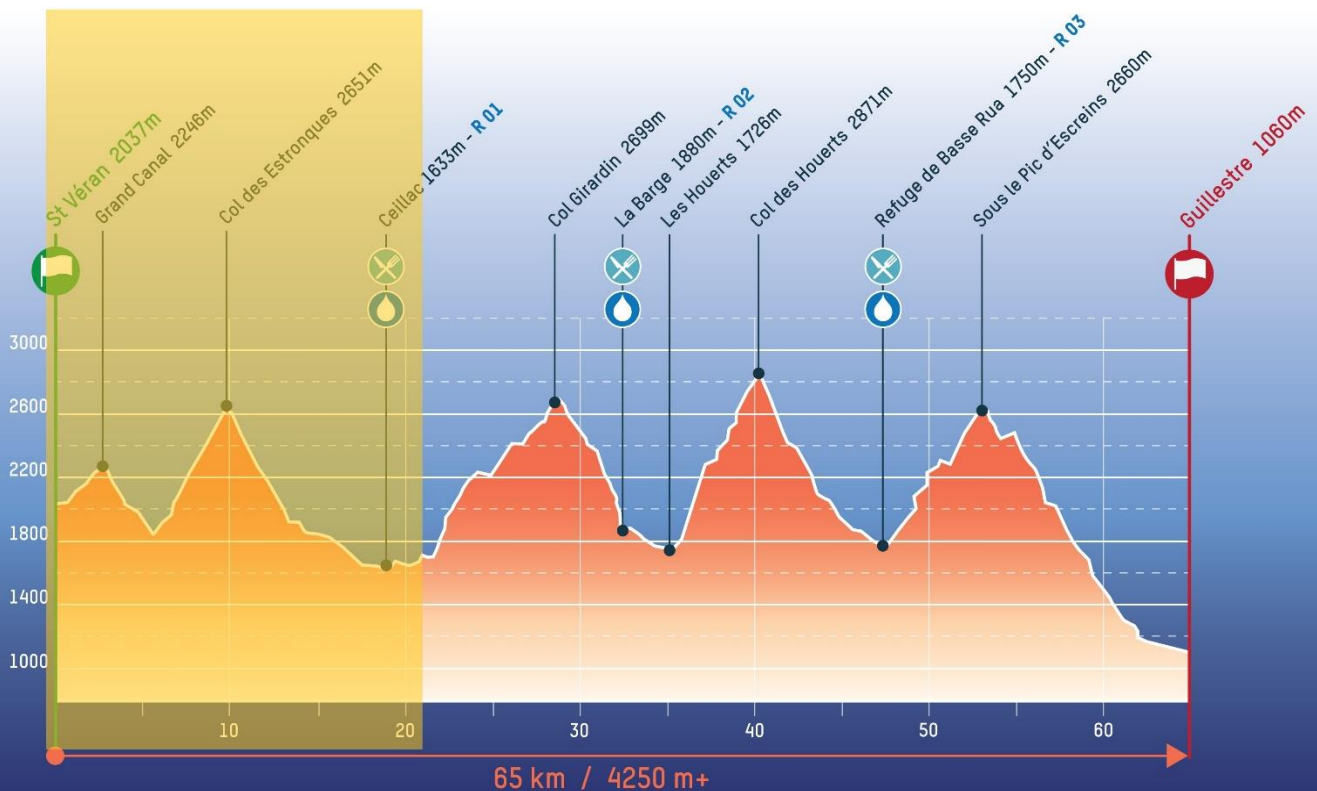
St Véran 2037m
Grand Canal 2246m
Col des Estronques 2651m
Ceillac 1633m - R 01
Col Girardin 2699m
La Barge 1880m - R 02
Les Houerts 1726m
Col des Houerts 2871m
Refuge de Basse Rua 1750m - R 03
Sous le Pic d'Escreins 2660m
Guillestre 1060m

3000
2600
2200
1800
1400
1000

10
20
30
40
50
60

65 km / 4250 m+